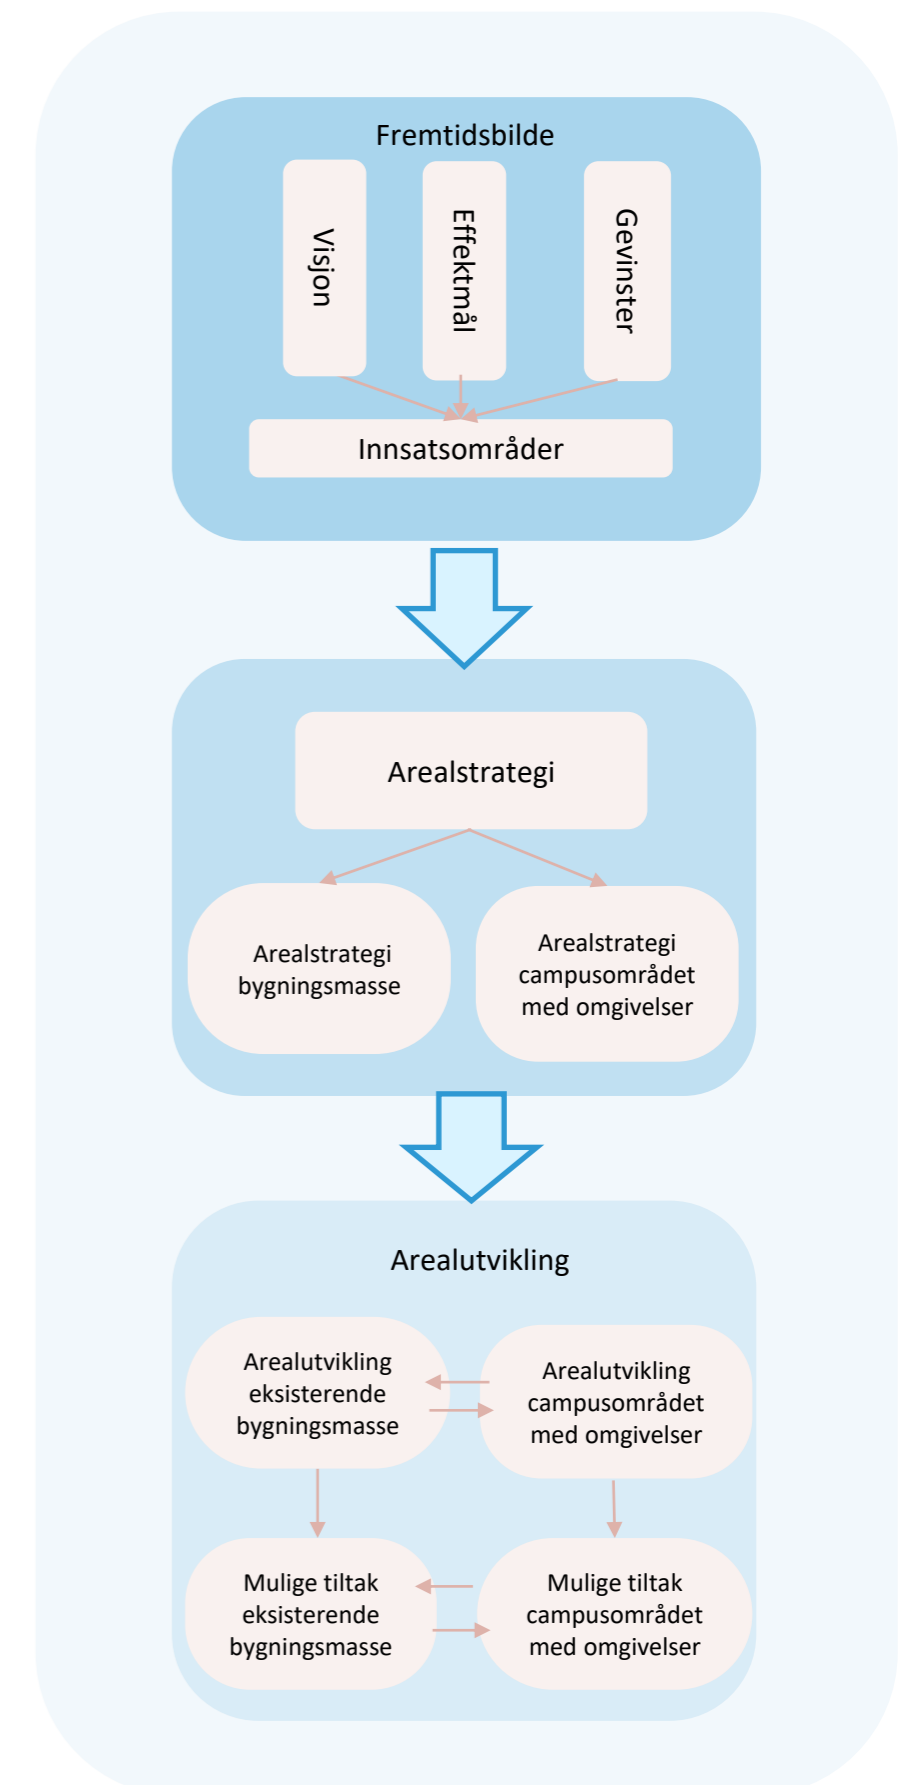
Fremtidsbilde

Visjon

Effektmål

Gevinster

Innsatsområder

Arealstrategi

Arealstrategi bygningsmasse

Arealstrategi campusområdet med omgivelser

Arealutvikling

Arealutvikling eksisterende bygningsmasse

Arealutvikling campusområdet med omgivelser

Mulige tiltak eksisterende bygningsmasse

Mulige tiltak campusområdet med omgivelser